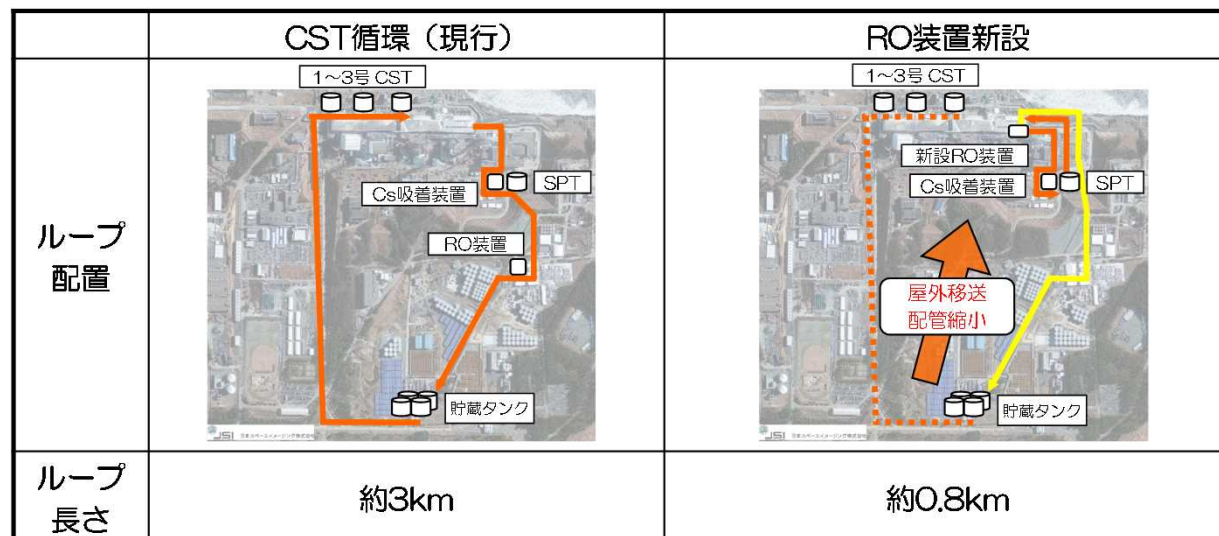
| | CST循環（現行） | RO装置新設 |
|---|---|---|
| ループ配置 | 1~3号 CST<br>Cs吸着装置<br>SPT<br>RO装置<br>貯蔵タンク<br>JSI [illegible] | 1~3号 CST<br>新設RO装置<br>Cs吸着装置<br>SPT<br>屋外移送配管縮小<br>貯蔵タンク<br>JSI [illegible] |
| ループ長さ | 約3km | 約0.8km |